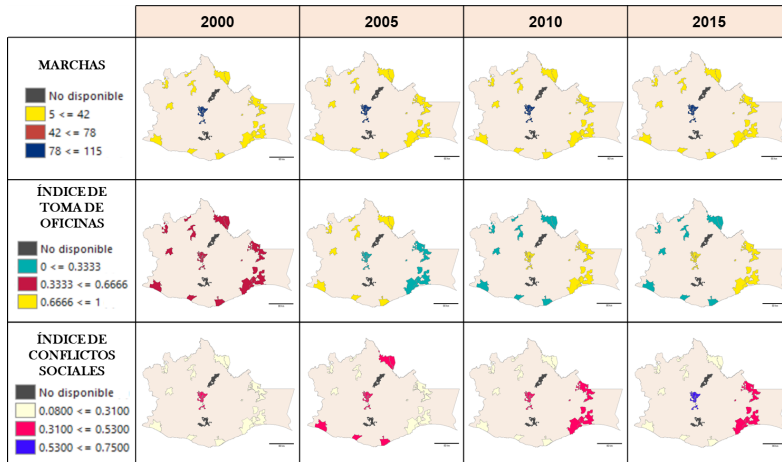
| | 2000 | 2005 | 2010 | 2015 |
|---|---|---|---|---|
| MARCHAS<br>No disponible<br>5 <= 42<br>42 <= 78<br>78 <= 115 | | | | |
| ÍNDICE DE TOMA DE OFICINAS<br>No disponible<br>0 <= 0.3333<br>0.3333 <= 0.6666<br>0.6666 <= 1 | | | | |
| ÍNDICE DE CONFLICTOS SOCIALES<br>No disponible<br>0.0800 <= 0.3100<br>0.3100 <= 0.5300<br>0.5300 <= 0.7500 | | | | |